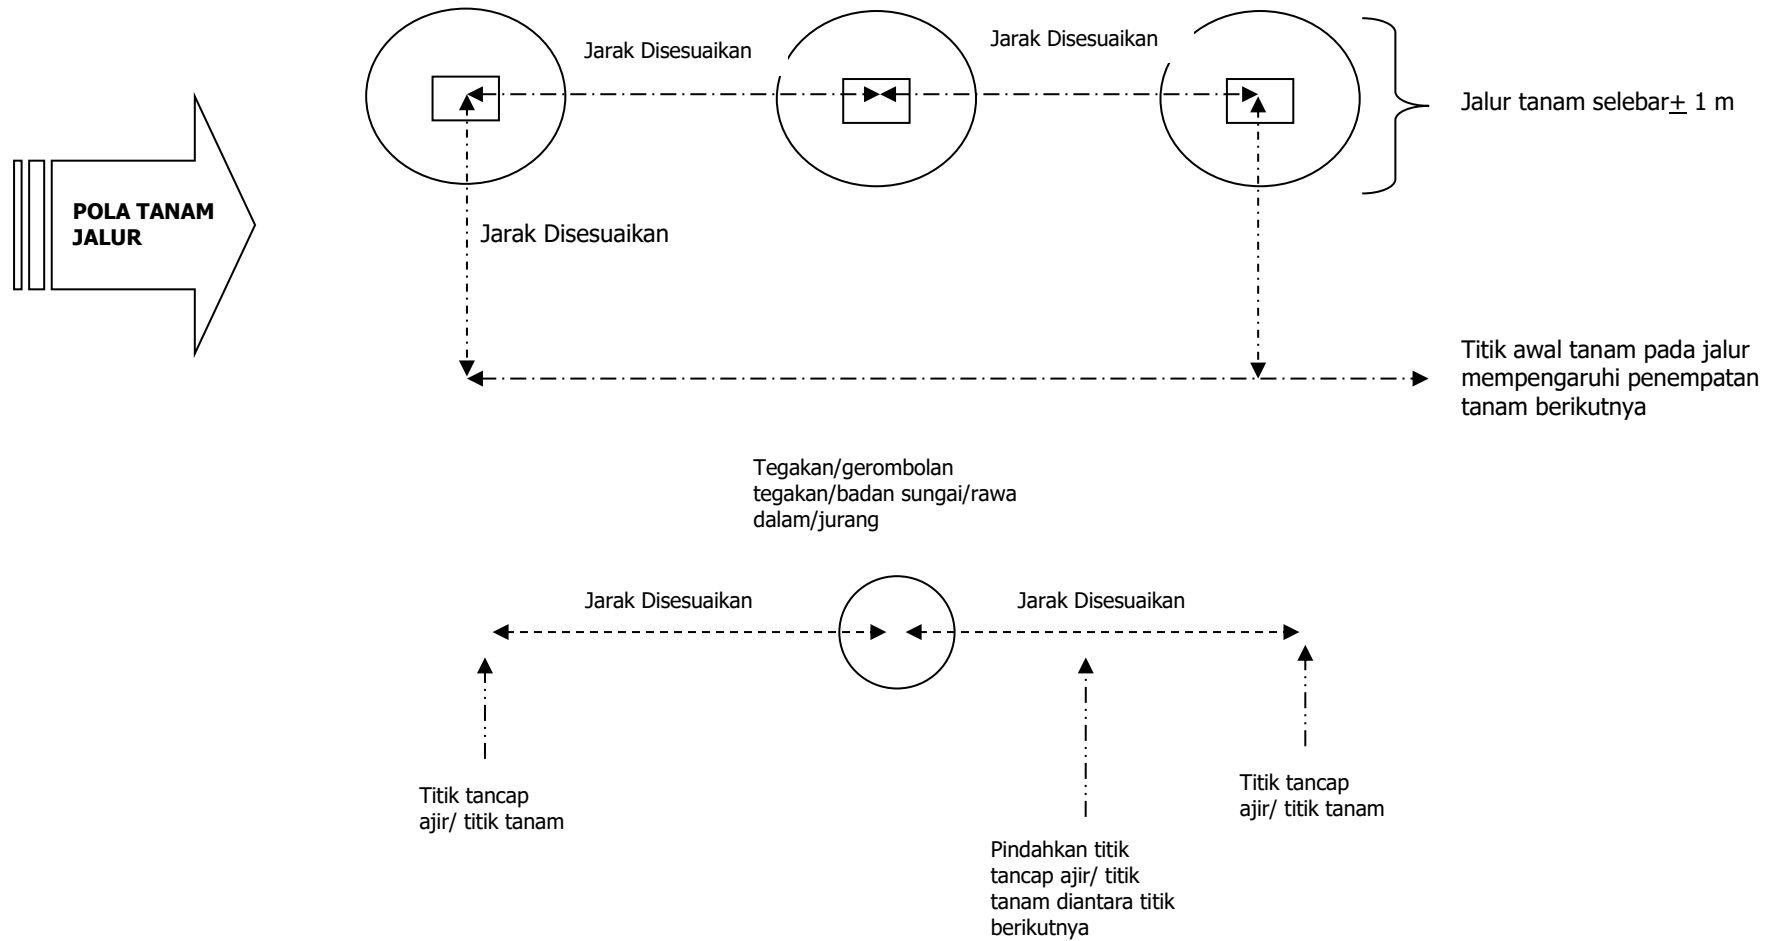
POLA TANAM JALUR

Jarak Disesuaikan

Jarak Disesuaikan

Jalur tanam selebar $\pm$ 1 m

Jarak Disesuaikan

Titik awal tanam pada jalur mempengaruhi penempatan tanam berikutnya

Tegakan/gerombolan tegakan/badan sungai/rawa dalam/jurang

Jarak Disesuaikan

Jarak Disesuaikan

Titik tancap ajir/ titik tanam

Titik tancap ajir/ titik tanam

Pindahkan titik tancap ajir/ titik tanam diantara titik berikutnya